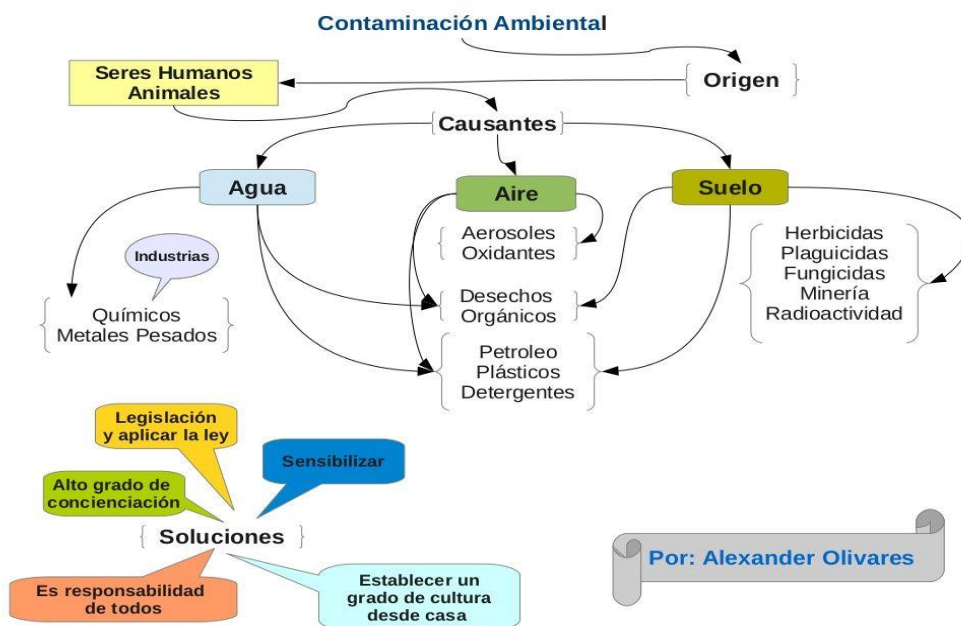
Contaminación Ambiental

Seres Humanos
Animales

Origen

Causantes

Agua

Aire

Suelo

Industrias

Químicos
Metales Pesados

Aerosoles
Oxidantes

Desechos
Orgánicos

Petroleo
Plásticos
Detergentes

Herbicidas
Plaguicidas
Fungicidas
Minería
Radioactividad

Legislación
y aplicar la ley

Sensibilizar

Alto grado de
concienciación

Soluciones

Es responsabilidad
de todos

Establecer un
grado de cultura
desde casa

Por: Alexander Olivares